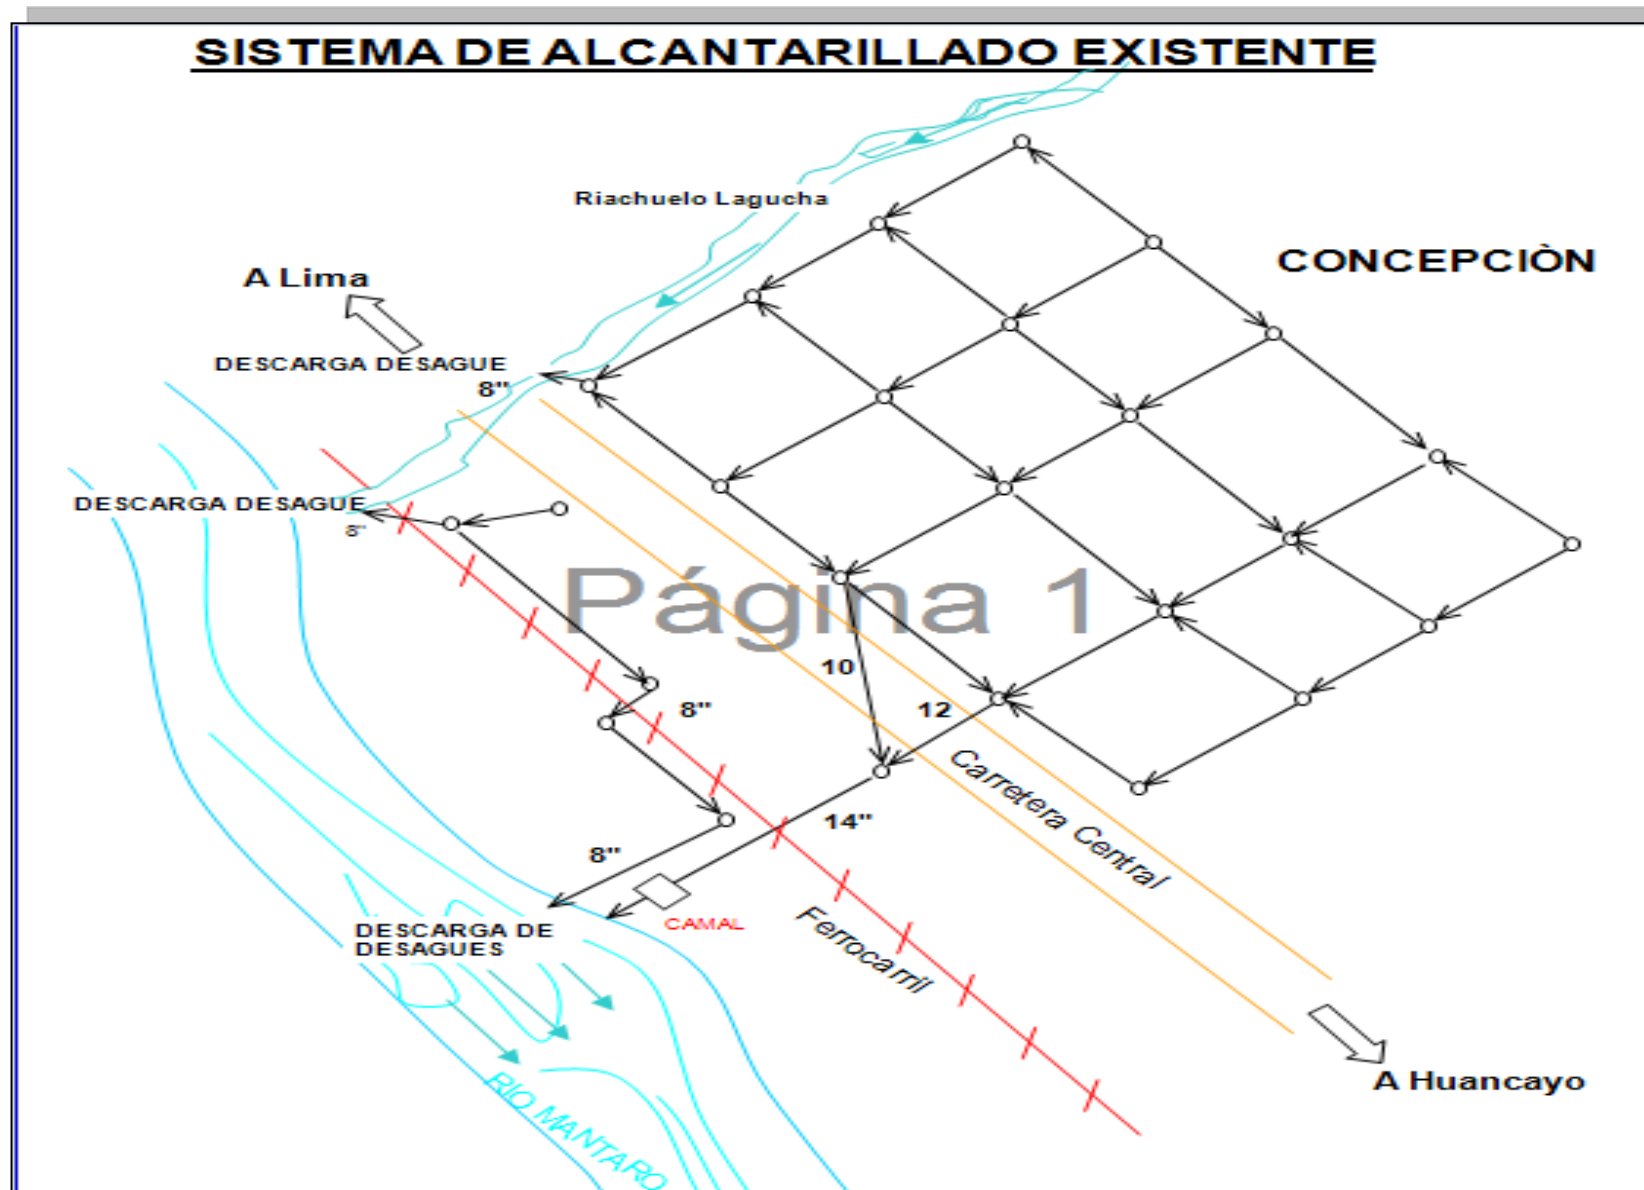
SISTEMA DE ALCANTARILLADO EXISTENTE

Riachuelo Lagucha

CONCEPCIÒN

A Lima

DESCARGA DESAGUE

8"

DESCARGA DESAGUE

8"

Página 1

10

8"

12

14"

8"

Carretera Central

DESCARGA DE DESAGUES

CAMAL

Ferrocarril

RIO MANTARO

A Huancayo